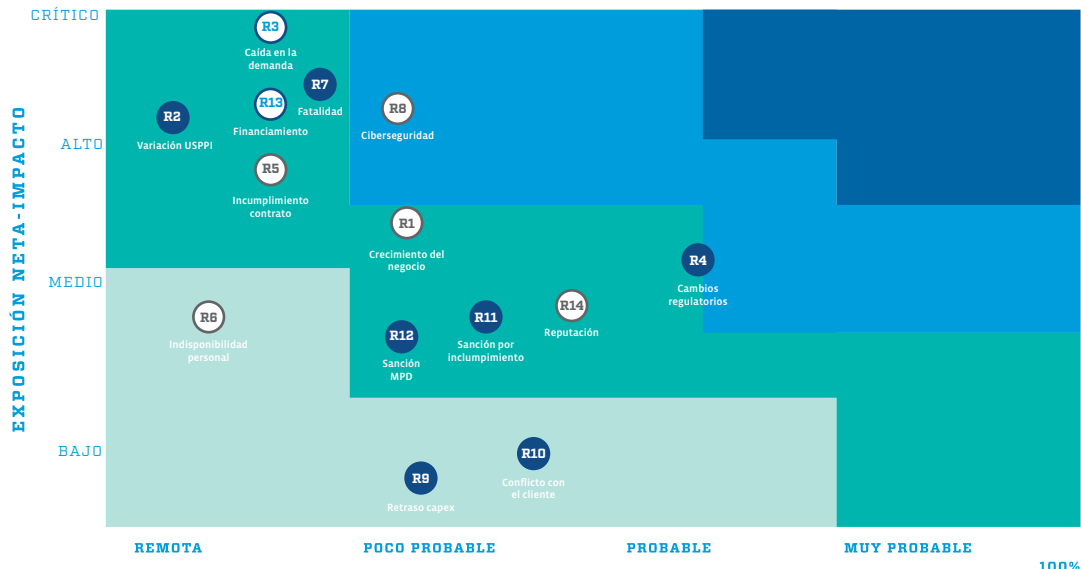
CRÍTICO

ALTO

MEDIO

BAJO

EXPOSICIÓN NETA-IMPACTO

R3
Caída en la demanda

R7
Fatalidad

R2
Variación USPPI

R13
Financiamiento

R8
Ciberseguridad

R5
Incumplimiento contrato

R1
Crecimiento del negocio

R4
Cambios regulatorios

R6
Indisponibilidad personal

R14
Reputación

R11
Sanción por inclumpimiento

R12
Sanción MPD

R10
Conflicto con el cliente

R9
Retraso capex

REMOTA

POCO PROBABLE

PROBABLE

MUY PROBABLE

100%